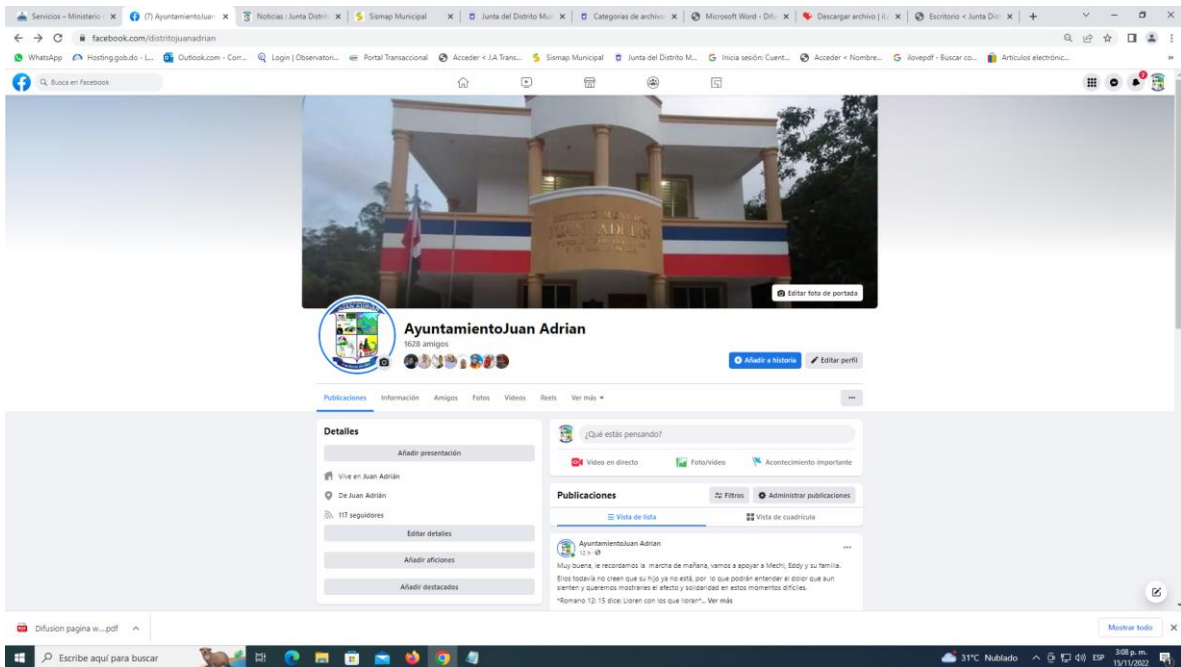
Servicios – Ministerio | (7) AyuntamientoJuan | Noticias | Junta Distrit | Sismap Municipal | Junta del Distrito Mu | Categorías de archivo | Microsoft Word - Dif | Descargar archivo | il | Escritorio < Junta Dis

facebook.com/distritojuanadrian

WhatsApp Hosting.gob.do - L... Outlook.com - Corr... Login | Observatori... Portal Transaccional Acceder < J.A Trans... Sismap Municipal Junta del Distrito M... Inicia sesión: Cuent... Acceder < Nombre... ilovepdf - Buscar co... Artículos electrónic...

Busca en Facebook

Editar foto de portada

AyuntamientoJuan Adrian
1628 amigos

Añadir a historia
Editar perfil

Publicaciones Información Amigos Fotos Videos Reels Ver más

Detalles
Añadir presentación
Vive en Juan Adrián
De Juan Adrián
117 seguidores
Editar detalles
Añadir aficiones
Añadir destacados

¿Qué estás pensando?
Video en directo Foto/video Acontecimiento importante

Publicaciones
Filtros
Administrar publicaciones
Vista de lista
Vista de cuadrícula

AyuntamientoJuan Adrian
12 h

Muy buena, le recordamos la marcha de mañana, vamos a apoyar a Mechi, Eddy y su familia.
Ellos todavía no creen que su hijo ya no está, por lo que podrán entender el dolor que aun sienten y queremos mostrarles el afecto y solidaridad en estos momentos difíciles.
*Romano 12: 15 dice: Lloren con los que lloran*... Ver más

Difusion pagina w....pdf
Mostrar todo

Escribe aquí para buscar
31°C Nublado ESP 3:08 p. m. 15/11/2022